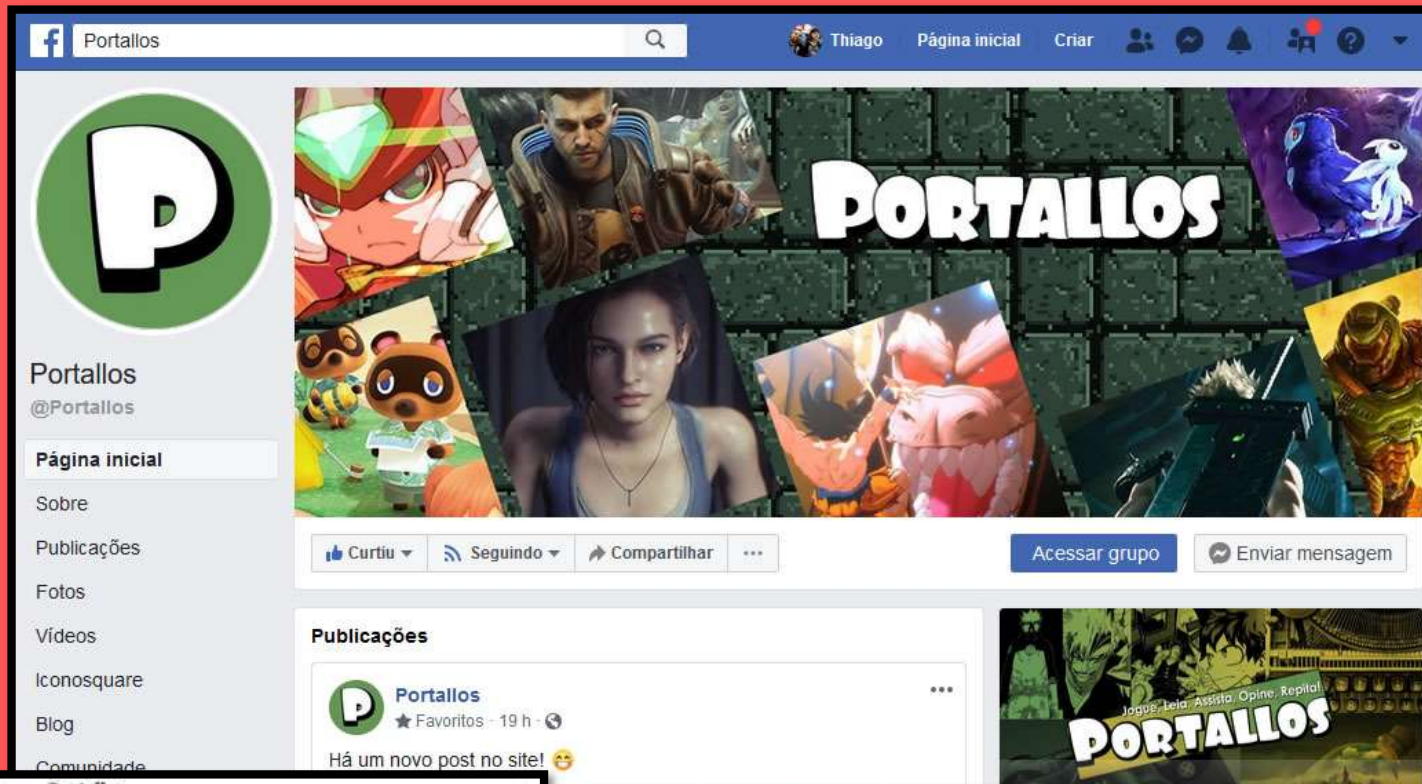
Portallos

Thiago Página inicial Criar

PORTALLOS

Portallos
@Portallos

Página inicial
Sobre
Publicações
Fotos
Vídeos
Iconosquare
Blog
Comunidade

Curtiu Seguindo Compartilhar ···

Acessar grupo Enviar mensagem

Publicações

Portallos
Favoritos · 19 h ·
Há um novo post no site! 😁

Jogue, Leia, Assista, Opine, Repita!
PORTALLOS